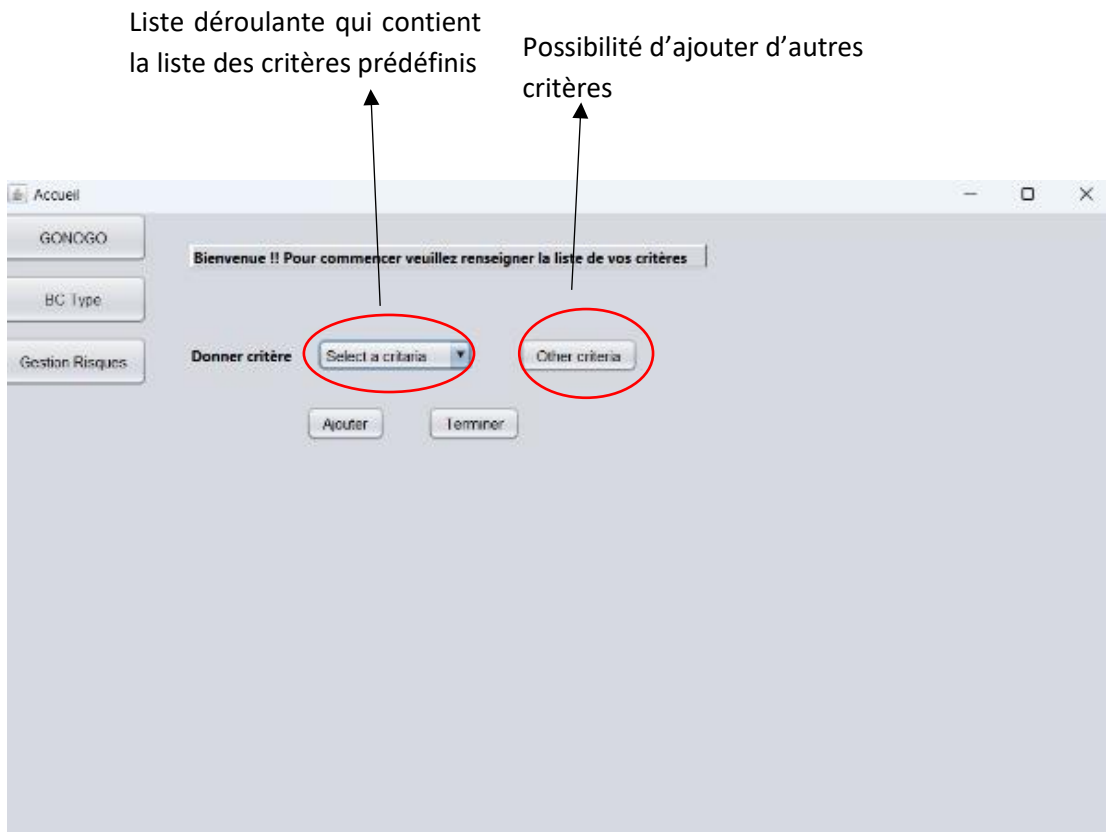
Liste déroulante qui contient la liste des critères prédéfinis

Possibilité d'ajouter d'autres critères

Accueil

GONOGO

BC Type

Gestion Risques

Bienvenue !! Pour commencer veuillez renseigner la liste de vos critères

Donner critère

Select a critaria

Other criteria

Ajouter

Terminer